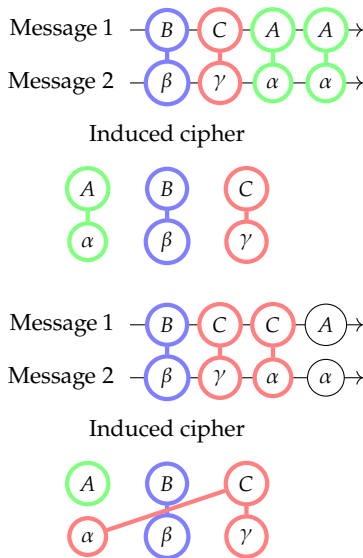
Message 1 $B$ $C$ $A$ $A$
Message 2 $\beta$ $\gamma$ $\alpha$ $\alpha$

Induced cipher

$A$ $B$ $C$
$\alpha$ $\beta$ $\gamma$

Message 1 $B$ $C$ $C$ $A$
Message 2 $\beta$ $\gamma$ $\alpha$ $\alpha$

Induced cipher

$A$ $B$ $C$
$\alpha$ $\beta$ $\gamma$